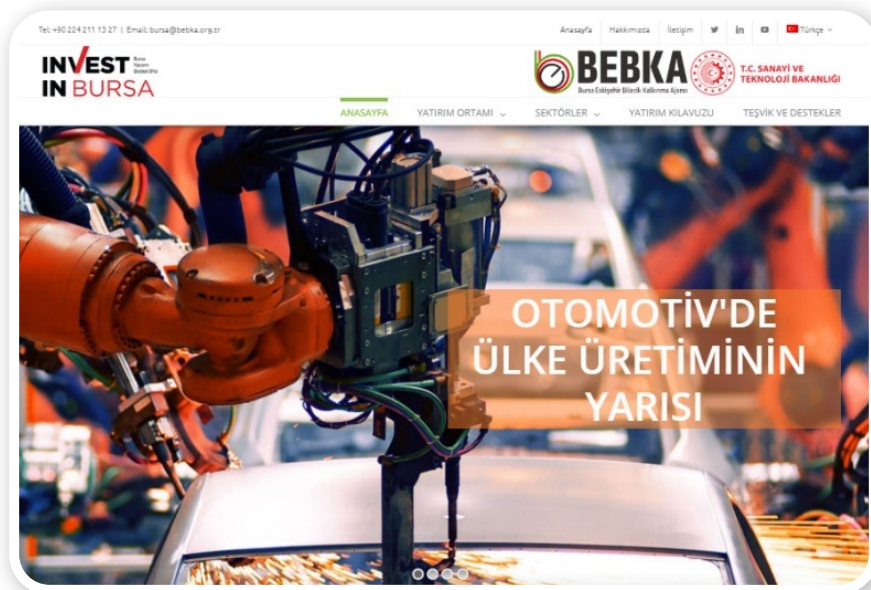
Tel: +90 224 211 13 27 | Email: bursa@bebka.org.tr

Anasayfa Hakkımızda İletişim Türkçe

INVEST IN BURSA

Bursa Yatırım Destek Ofisi

BEBKA

Bursa Eskişehir Bilecik Kalkınma Ajansı

T.C. SANAYİ VE TEKNOLOJİ BAKANLIĞI

ANASAYFA YATIRIM ORTAMI SEKTÖRLER YATIRIM KILAVUZU TEŞVİK VE DESTEKLER

OTOMOTİV'DE ÜLKE ÜRETİMİNİN YARISI